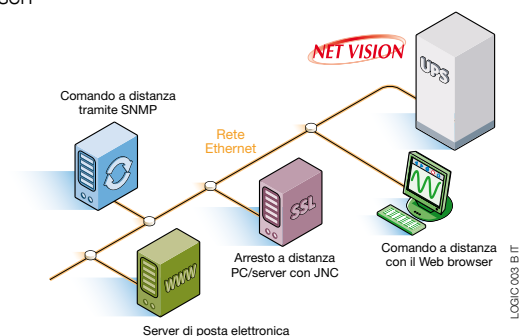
son

NET VISION

UPS

Comando a distanza tramite SNMP

Rete Ethernet

SSL

WWW

Arresto a distanza PC/server con JNC

Comando a distanza con il Web browser

LOGIC 003 B IT

Server di posta elettronica